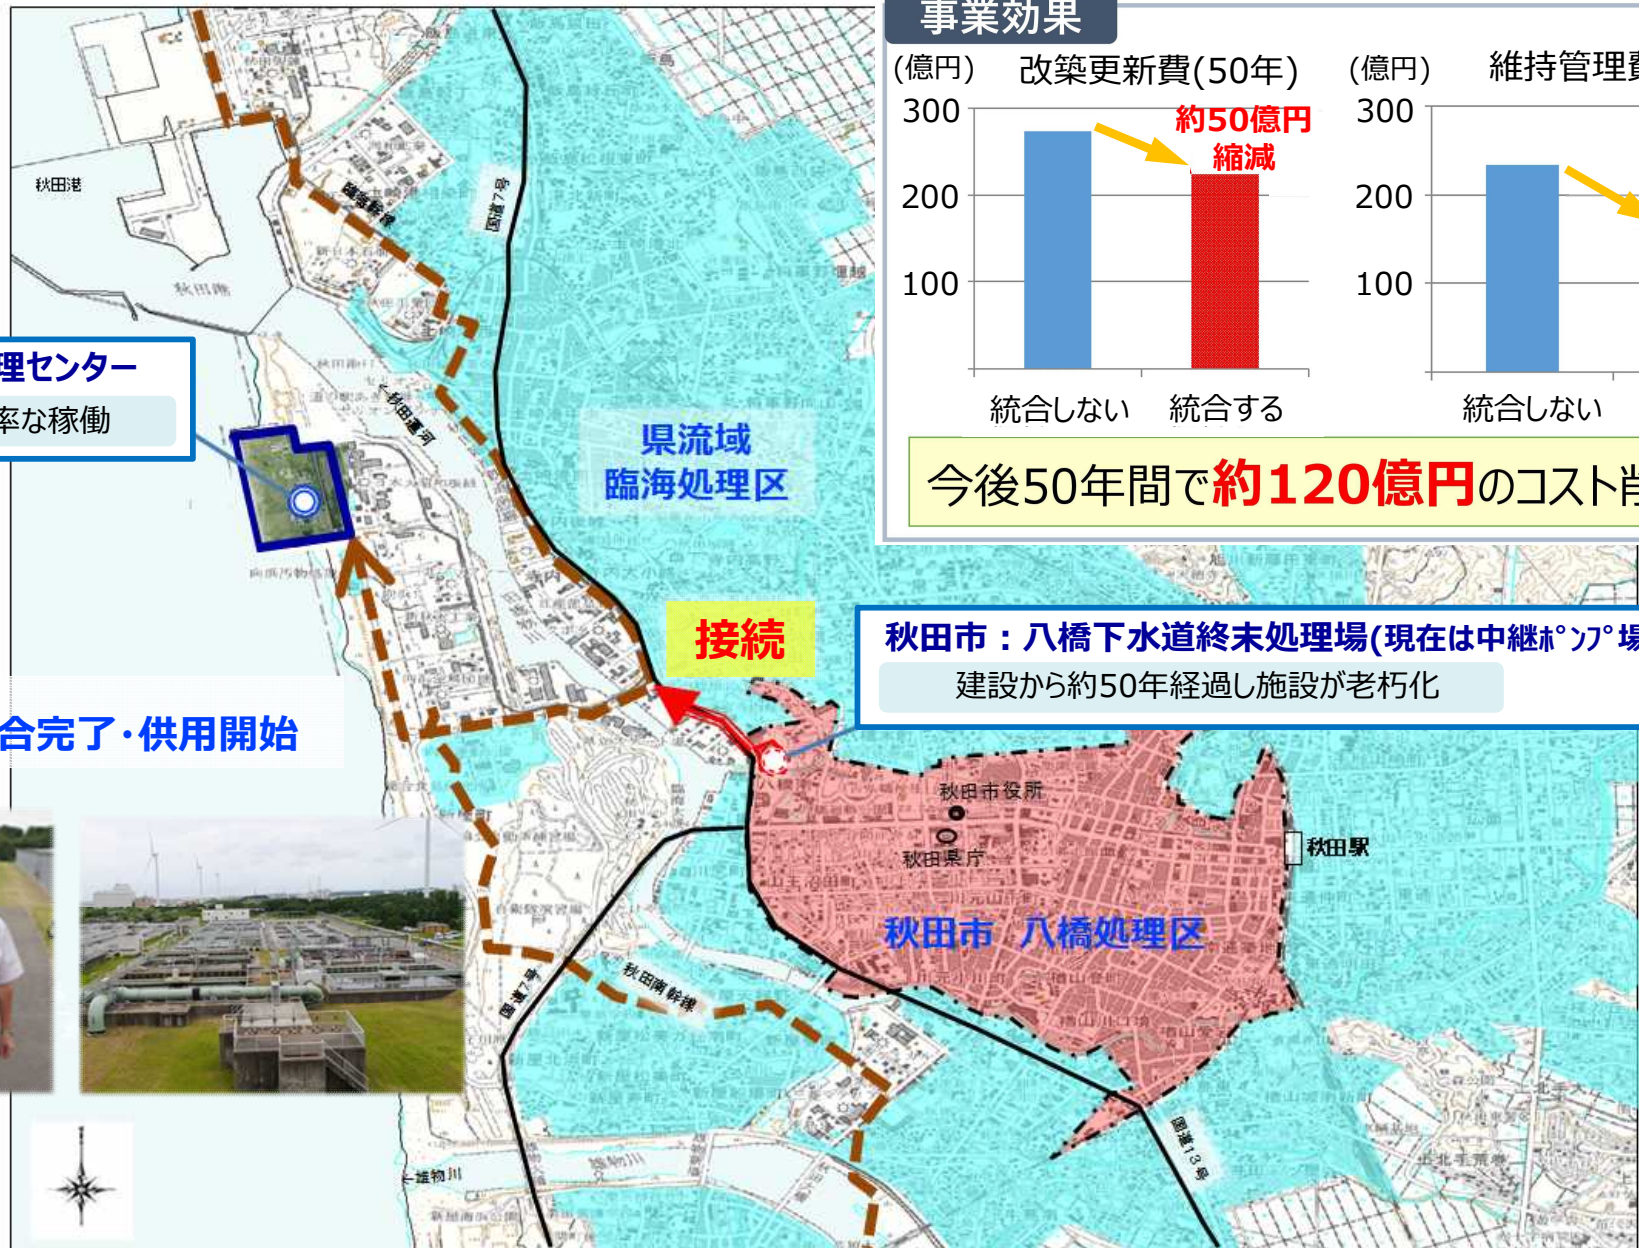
事業効果

(億円) 改築更新費(50年)

300
200
100

約50億円 縮減

統合しない 統合する

(億円) 維持管理費

300
200
100

統合しない

今後50年間で約120億円のコスト削

理センター
率な稼働

合完了・供用開始

県流域 臨海処理区

接続

秋田市：八橋下水道終末処理場(現在は中継ポンプ場
建設から約50年経過し施設が老朽化

秋田市役所
秋田県庁
秋田駅

秋田市 八橋処理区

秋田港
臨海幹線
国道7号
秋田運河
秋田南幹線
国道7号
国道13号
雄物川